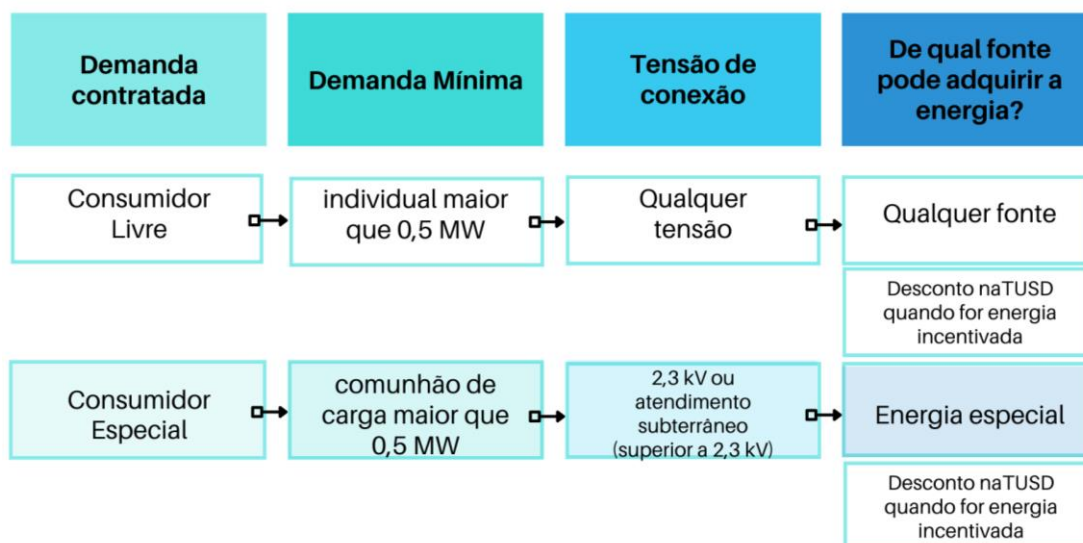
Demanda contratada

Demanda Mínima

Tensão de conexão

De qual fonte pode adquirir a energia?

Consumidor Livre

individual maior que 0,5 MW

Qualquer tensão

Qualquer fonte

Desconto naTUSD quando for energia incentivada

Consumidor Especial

comunhão de carga maior que 0,5 MW

2,3 kV ou atendimento subterrâneo (superior a 2,3 kV)

Energia especial

Desconto naTUSD quando for energia incentivada